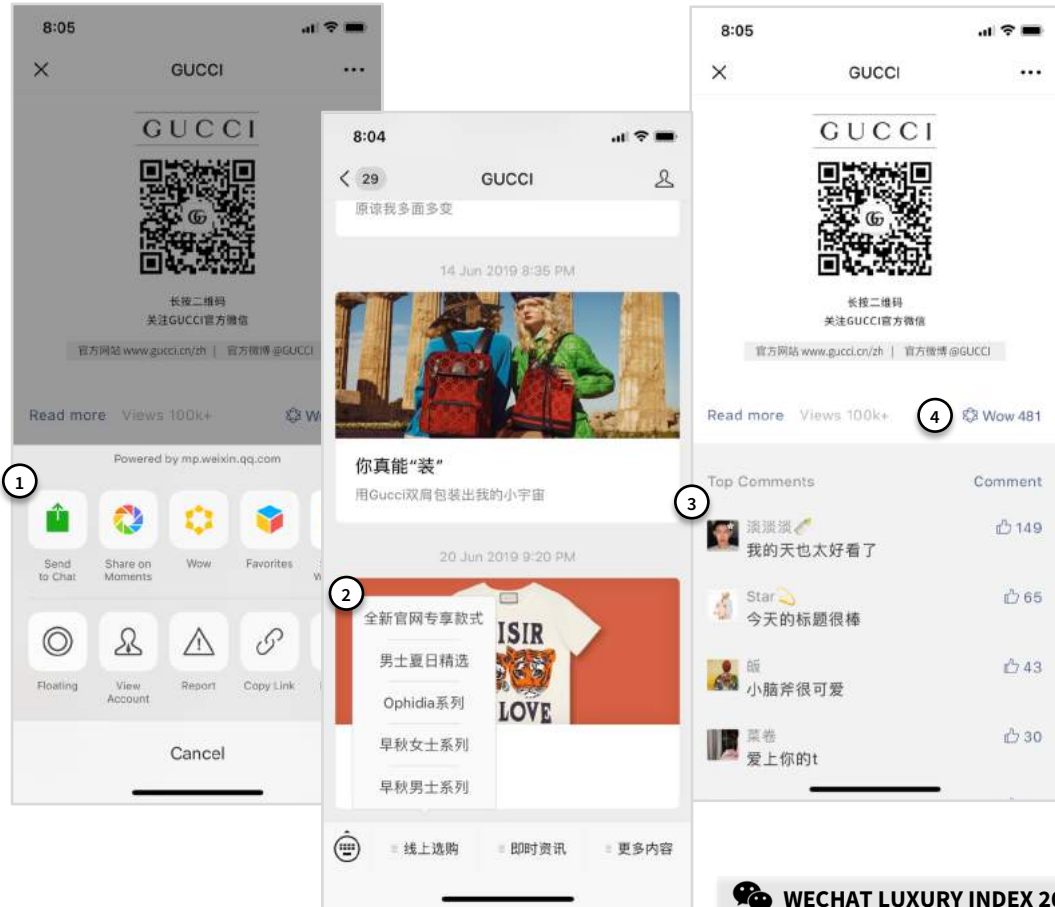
8:05

GUCCI

GUCCI

长按二维码
关注GUCCI官方微信

官方网站 www.gucci.cn/zh | 官方微博 @GUCCI

Read more Views 100k+ W

Powered by mp.weixin.qq.com

1

Send to Chat

Share on Moments

Wow

Favorites

Floating

View Account

Report

Copy Link

Cancel

8:04

29 GUCCI

原谅我多面多变

14 Jun 2019 8:35 PM

你真能"装"

用Gucci双肩包装出我的小宇宙

20 Jun 2019 9:20 PM

2

全新官网专享款式

男士夏日精选

Ophidia系列

早秋女士系列

早秋男士系列

ISIR

LOVE

线上选购 即时资讯 更多内容

8:05

GUCCI

GUCCI

长按二维码
关注GUCCI官方微信

官方网站 www.gucci.cn/zh | 官方微博 @GUCCI

Read more Views 100k+

4

Wow 481

Top Comments

Comment

3

淡淡淡
我的天也太好看了

149

Star
今天的标题很棒

65

皈
小脑斧很可爱

43

菜卷
爱上你的t

30

WECHAT LUXURY INDEX 20